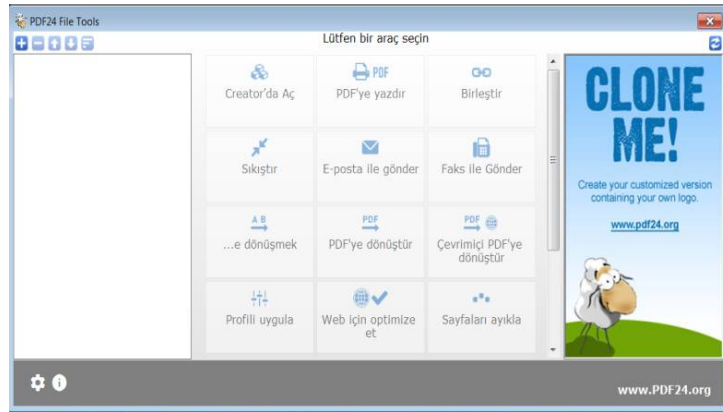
PDF24 File Tools

Lütfen bir araç seçin

Creator'da Aç

PDF
PDF'ye yazdır

Birleştir

Sıkıştır

E-posta ile gönder

Faks ile Gönder

A B
...e dönüşmek

PDF
PDF'ye dönüştür

PDF
Çevrimiçi PDF'ye dönüştür

Profili uygula

Web için optimize et

Sayfaları ayıkla

CLONE ME!

Create your customized version containing your own logo.

www.pdf24.org

www.PDF24.org